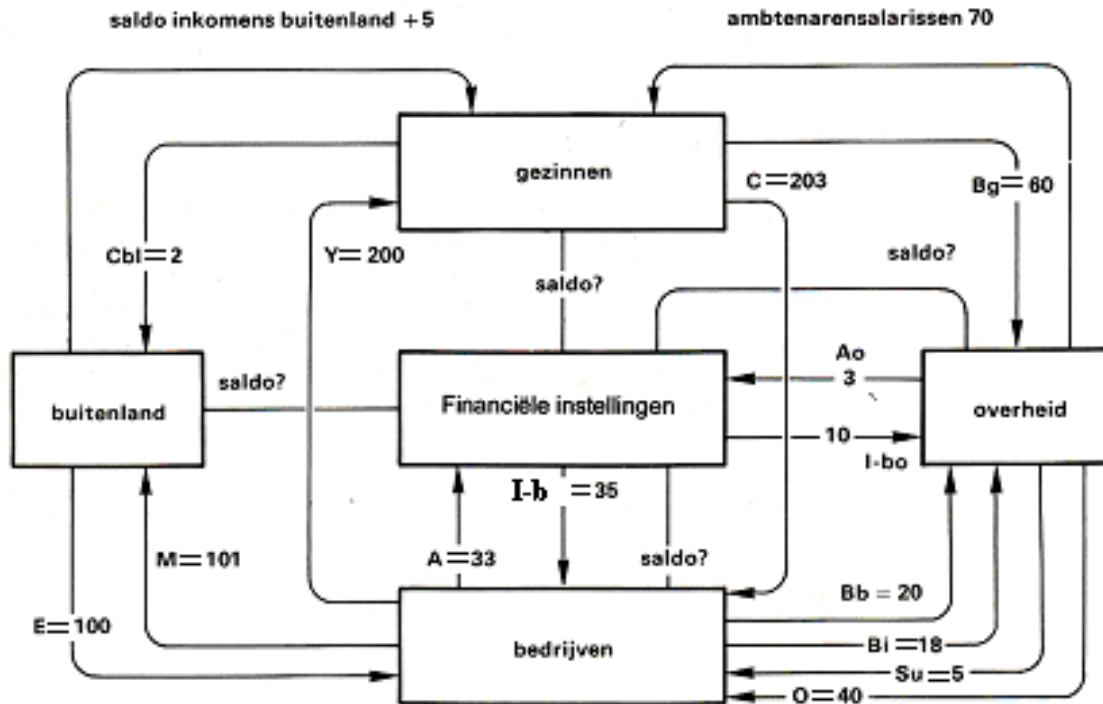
saldo inkomens buitenland +5

ambtenarensalarissen 70

gezinnen

C = 203

Bg = 60

Cbl = 2

Y = 200

saldo?

saldo?

buitenland

saldo?

Financiële instellingen

Ao
3

overheid

10

I-bo

I-b = 35

M = 101

A = 33

saldo?

Bb = 20

E = 100

bedrijven

Bi = 18

Su = 5

O = 40